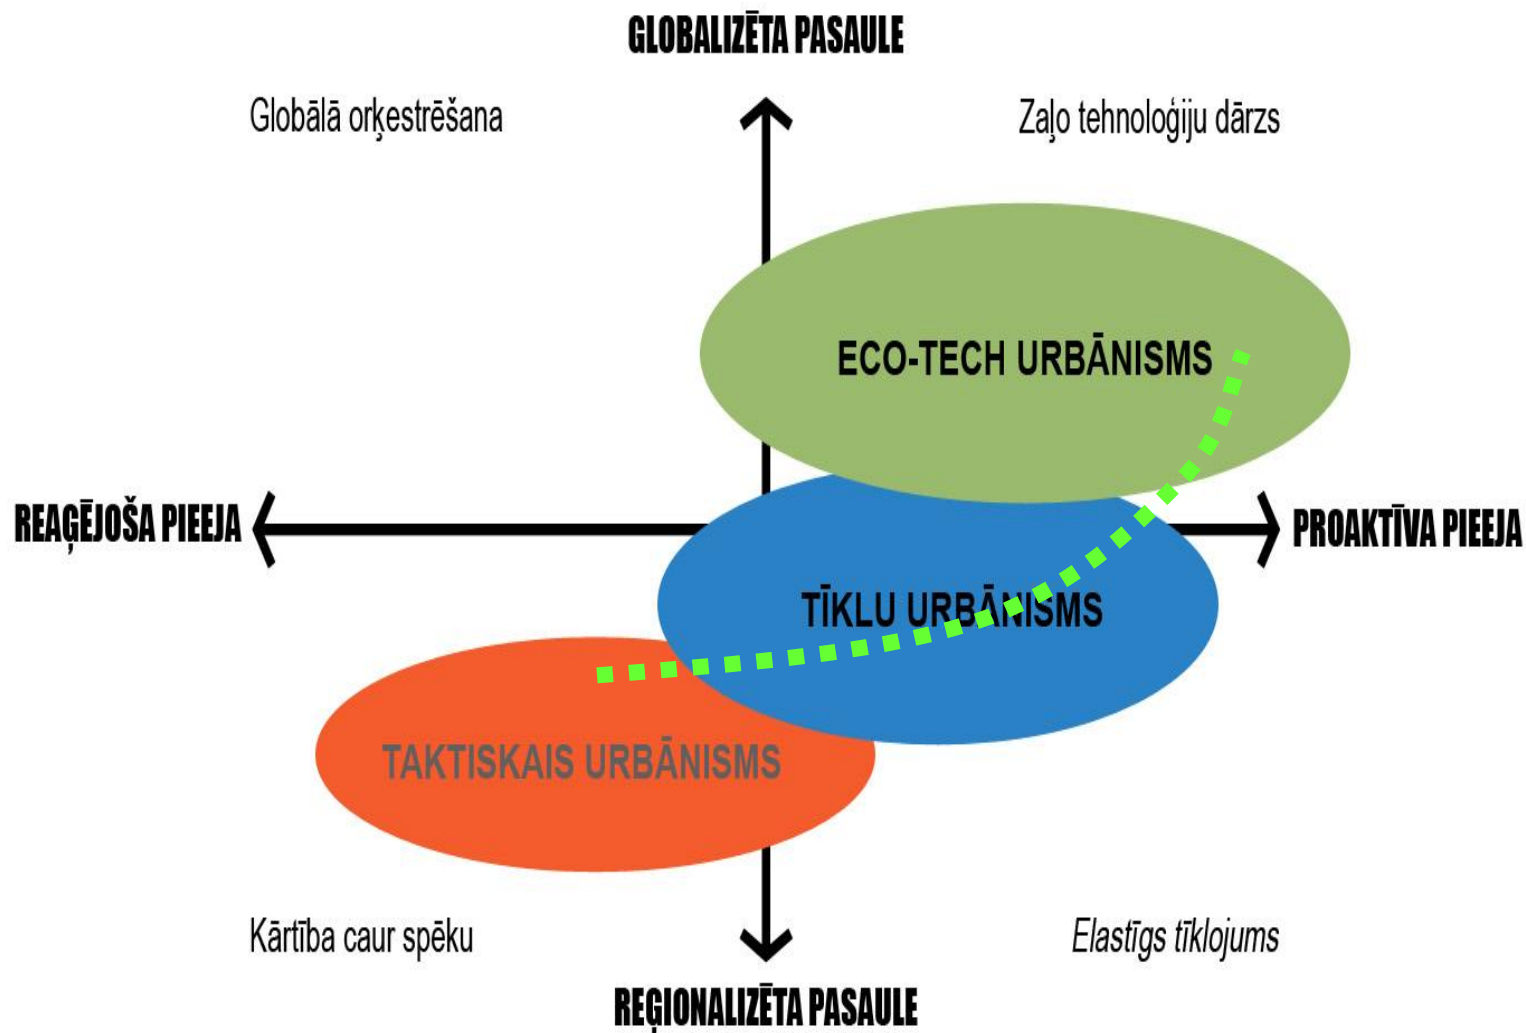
GLOBALIZĒTA PASAULE

Globālā orķestrēšana

Zaļo tehnoloģiju dārzs

ECO-TECH URBĀNISMS

REAĢĒJOŠA PIEEJA

PROAKTĪVA PIEEJA

TĪKLU URBĀNISMS

TAKTISKAIS URBĀNISMS

Kārtība caur spēku

Elastīgs tīklojums

REĢIONALIZĒTA PASAULE